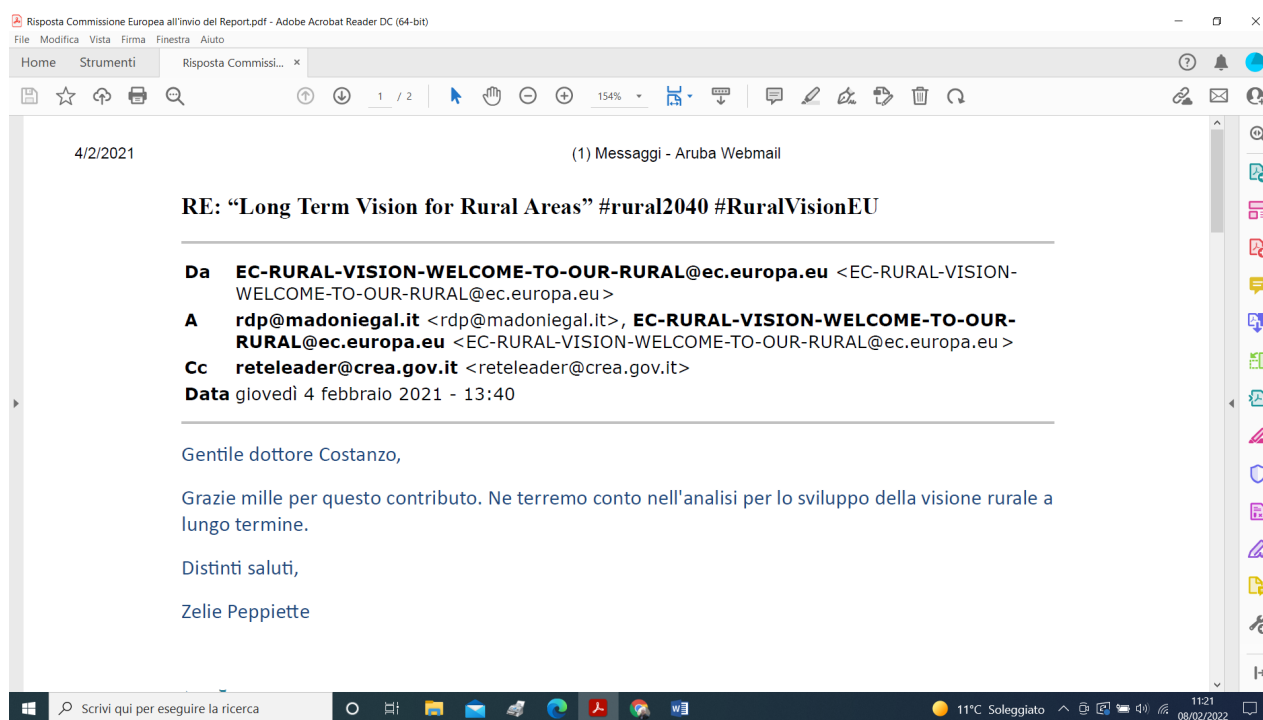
Risposta Commissione Europea all'invio del Report.pdf - Adobe Acrobat Reader DC (64-bit)
File Modifica Vista Firma Finestra Aiuto
Home Strumenti Risposta Commissi... ×
1 / 2 154%

4/2/2021 (1) Messaggi - Aruba Webmail

RE: “Long Term Vision for Rural Areas” #rural2040 #RuralVisionEU

Da EC-RURAL-VISION-WELCOME-TO-OUR-RURAL@ec.europa.eu <EC-RURAL-VISION-WELCOME-TO-OUR-RURAL@ec.europa.eu>
A rdp@madoniegal.it <rdp@madoniegal.it>, EC-RURAL-VISION-WELCOME-TO-OUR-RURAL@ec.europa.eu <EC-RURAL-VISION-WELCOME-TO-OUR-RURAL@ec.europa.eu>
Cc reteleader@crea.gov.it <reteleader@crea.gov.it>
Data giovedì 4 febbraio 2021 - 13:40

Gentile dottore Costanzo,

Grazie mille per questo contributo. Ne terremo conto nell'analisi per lo sviluppo della visione rurale a lungo termine.

Distinti saluti,

Zelie Peppiette

Scrivi qui per eseguire la ricerca
11°C Soleggiato 11:21 08/02/2022